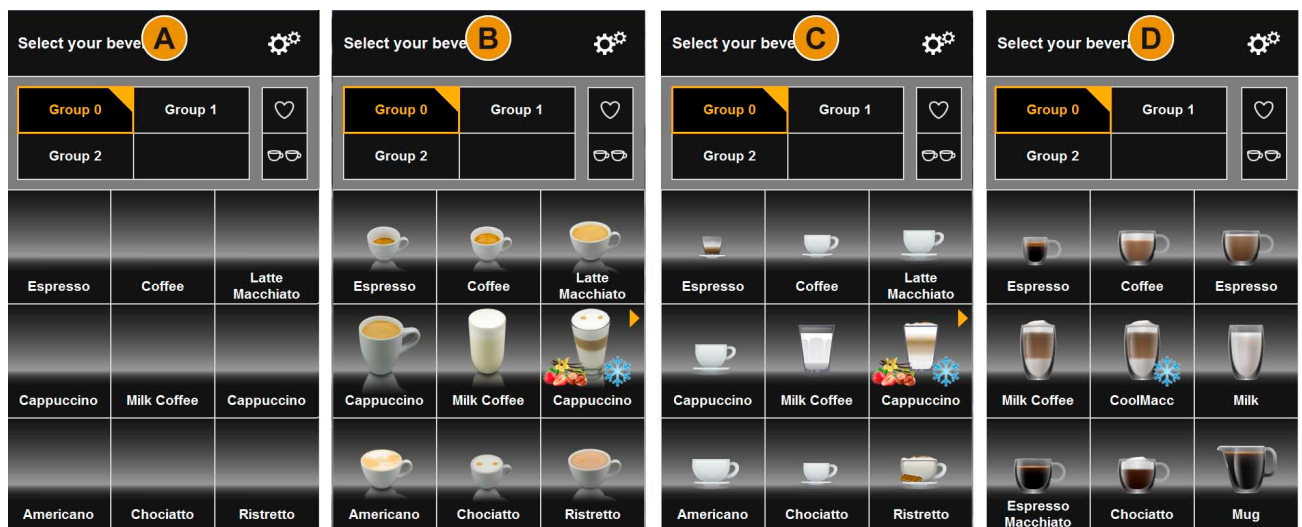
Select your beve A

Group 0
Group 1
Group 2

Espresso
Coffee
Latte Macchiato
Cappuccino
Milk Coffee
Cappuccino
Americano
Chociatto
Ristretto

Select your beve B

Group 0
Group 1
Group 2

Espresso
Coffee
Latte Macchiato
Cappuccino
Milk Coffee
Cappuccino
Americano
Chociatto
Ristretto

Select your beve C

Group 0
Group 1
Group 2

Espresso
Coffee
Latte Macchiato
Cappuccino
Milk Coffee
Cappuccino
Americano
Chociatto
Ristretto

Select your bever D

Group 0
Group 1
Group 2

Espresso
Coffee
Espresso
Milk Coffee
CoolMacc
Milk
Espresso Macchiato
Chociatto
Mug